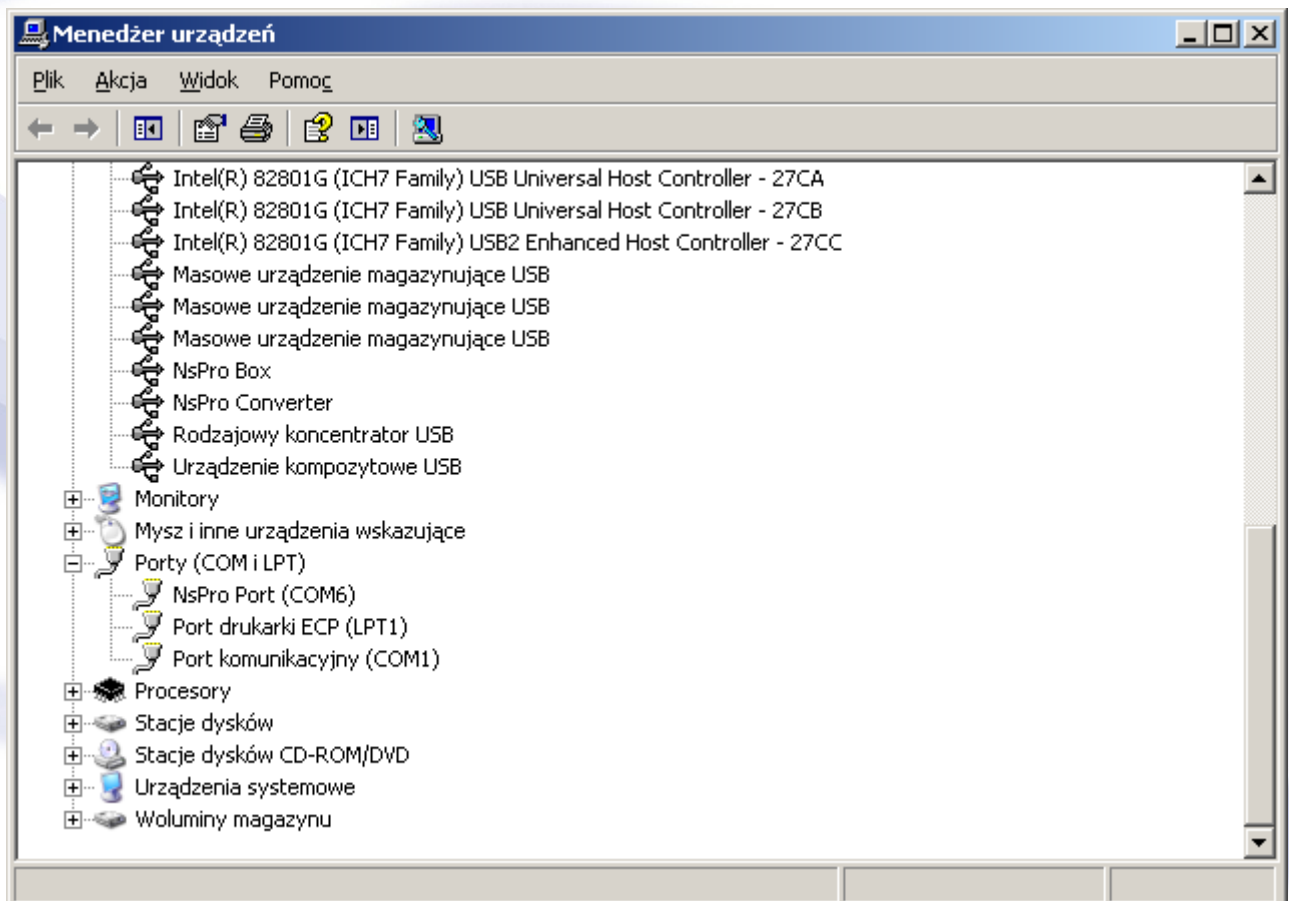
Menedżer urządzeń

Plik Akcja Widok Pomoc

Intel(R) 82801G (ICH7 Family) USB Universal Host Controller - 27CA
Intel(R) 82801G (ICH7 Family) USB Universal Host Controller - 27CB
Intel(R) 82801G (ICH7 Family) USB2 Enhanced Host Controller - 27CC
Masowe urządzenie magazynujące USB
Masowe urządzenie magazynujące USB
Masowe urządzenie magazynujące USB
NsPro Box
NsPro Converter
Rodzajowy koncentrator USB
Urządzenie kompozytowe USB
Monitory
Mysz i inne urządzenia wskazujące
Porty (COM i LPT)
NsPro Port (COM6)
Port drukarki ECP (LPT1)
Port komunikacyjny (COM1)
Procesory
Stacje dysków
Stacje dysków CD-ROM/DVD
Urządzenia systemowe
Woluminy magazynu